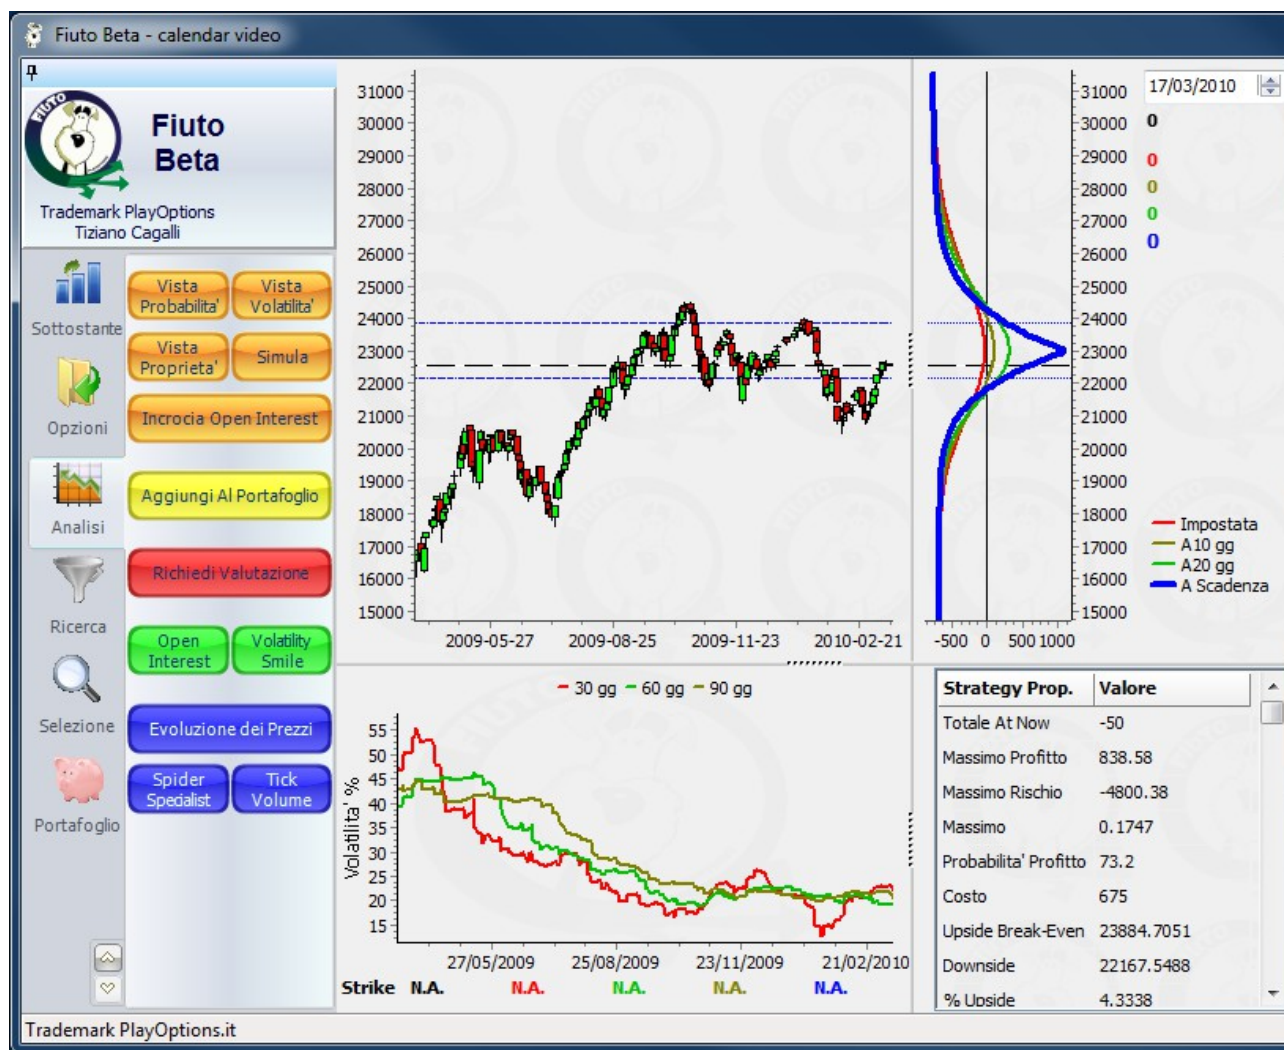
Fiuto Beta - calendar video

Fiuto Beta

Trademark PlayOptions
Tiziano Cagalli

Sottostante

Opzioni

Analisi

Ricerca

Selezione

Portafoglio

Vista Probabilita'
Vista Volatilita'
Vista Proprieta'
Simula
Incrocia Open Interest
Aggiungi Al Portafoglio
Richiedi Valutazione
Open Interest
Volatility Smile
Evoluzione dei Prezzi
Spider Specialist
Tick Volume

31000
30000
29000
28000
27000
26000
25000
24000
23000
22000
21000
20000
19000
18000
17000
16000
15000

2009-05-27 2009-08-25 2009-11-23 2010-02-21

-500 0 500 1000

17/03/2010

0
0
0
0
0

Impostata
A10 gg
A20 gg
A Scadenza

30 gg 60 gg 90 gg

Volatilita' %

55
50
45
40
35
30
25
20
15

27/05/2009 25/08/2009 23/11/2009 21/02/2010

Strike N.A. N.A. N.A. N.A. N.A.

| Strategy Prop. | Valore |
|---|---|
| Totale At Now | -50 |
| Massimo Profitto | 838.58 |
| Massimo Rischio | -4800.38 |
| Massimo | 0.1747 |
| Probabilita' Profitto | 73.2 |
| Costo | 675 |
| Upside Break-Even | 23884.7051 |
| Downside | 22167.5488 |
| % Upside | 4.3338 |

Trademark PlayOptions.it